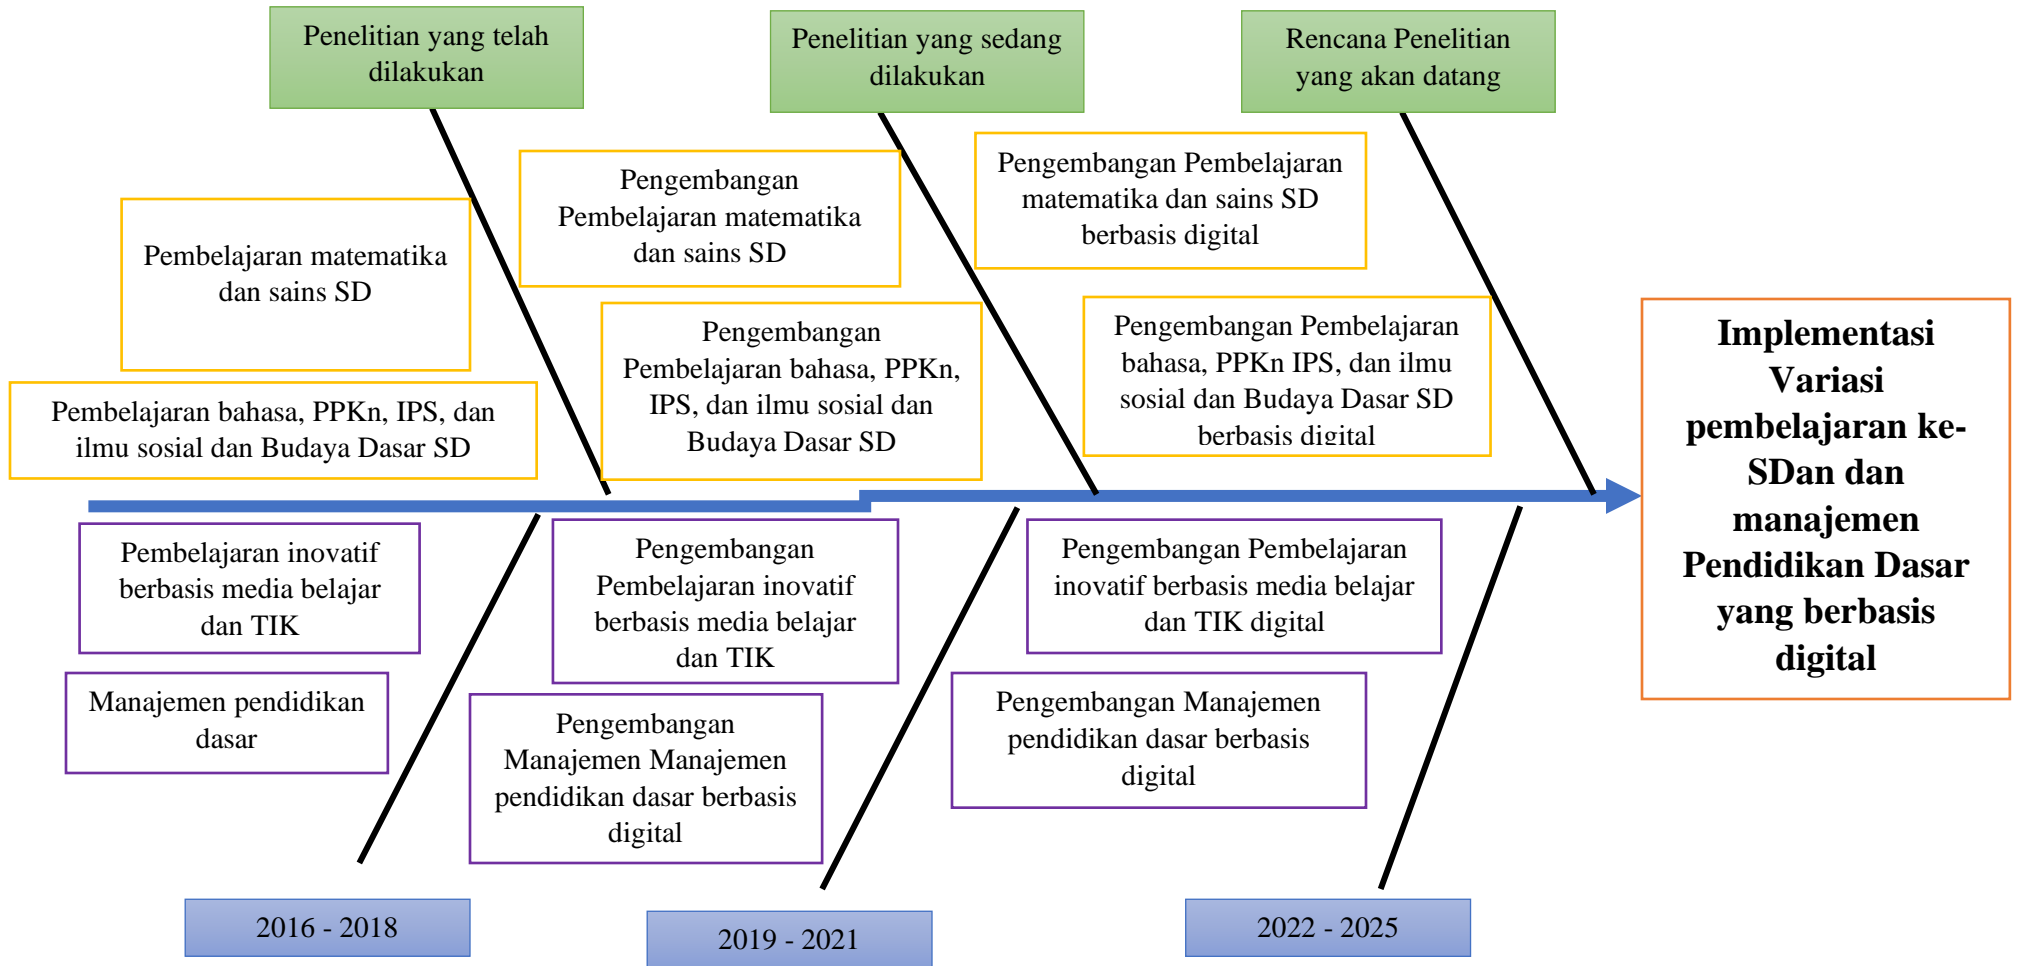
Penelitian yang telah dilakukan

Penelitian yang sedang dilakukan

Rencana Penelitian yang akan datang

Pembelajaran matematika dan sains SD

Pembelajaran bahasa, PPKn, IPS, dan ilmu sosial dan Budaya Dasar SD

Pengembangan Pembelajaran matematika dan sains SD

Pengembangan Pembelajaran bahasa, PPKn, IPS, dan ilmu sosial dan Budaya Dasar SD

Pengembangan Pembelajaran matematika dan sains SD berbasis digital

Pengembangan Pembelajaran bahasa, PPKn IPS, dan ilmu sosial dan Budaya Dasar SD berbasis digital

Implementasi Variasi pembelajaran ke-SDan dan manajemen Pendidikan Dasar yang berbasis digital

Pembelajaran inovatif berbasis media belajar dan TIK

Manajemen pendidikan dasar

Pengembangan Pembelajaran inovatif berbasis media belajar dan TIK

Pengembangan Manajemen Manajemen pendidikan dasar berbasis digital

Pengembangan Pembelajaran inovatif berbasis media belajar dan TIK digital

Pengembangan Manajemen pendidikan dasar berbasis digital

2016 - 2018

2019 - 2021

2022 - 2025